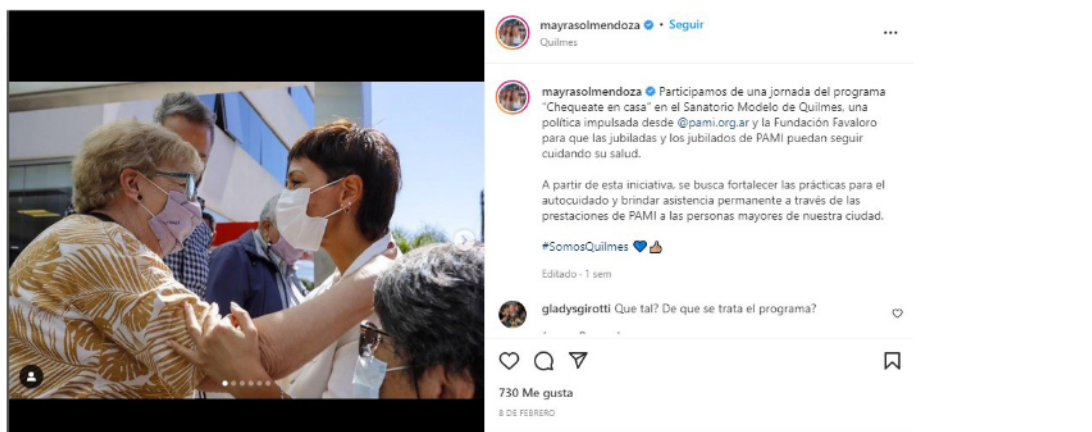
mayrasolmendoza • Seguir
Quilmes

mayrasolmendoza Participamos de una jornada del programa "Chequeate en casa" en el Sanatorio Modelo de Quilmes, una política impulsada desde @pami.org.ar y la Fundación Favaloro para que las jubiladas y los jubilados de PAMI puedan seguir cuidando su salud.

A partir de esta iniciativa, se busca fortalecer las prácticas para el autocuidado y brindar asistencia permanente a través de las prestaciones de PAMI a las personas mayores de nuestra ciudad.

#SomosQuilmes 💙👍

Editado · 1 sem

gladysgirotti Que tal? De que se trata el programa?

730 Me gusta
8 DE FEBRERO